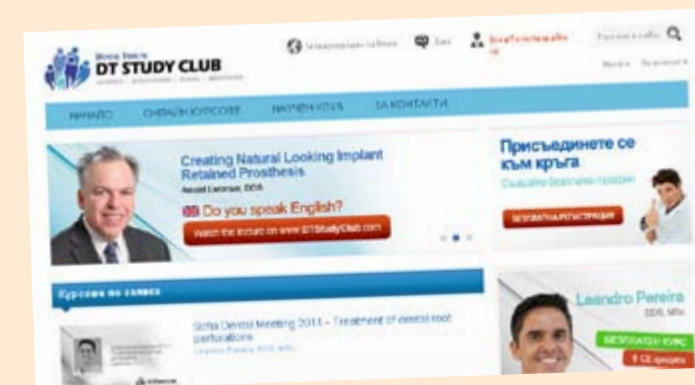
DT STUDY CLUB

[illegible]

НАЧАЛО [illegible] НАУЧЕН КЛУБ ЗА КОНТАКТИ

Creating Natural Looking Implant Retained Prosthesis

Arnold Lerman, DDS

Do you speak English?

Watch the lecture on www.DTStudyClub.com

Присъединете се към кръга

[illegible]

Курсове по темата

Sofia Dental Meeting 2011 - Treatment of dental root perforations

Leandro Pereira DDS, MSc

Leandro Pereira

DDS, MSc

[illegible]